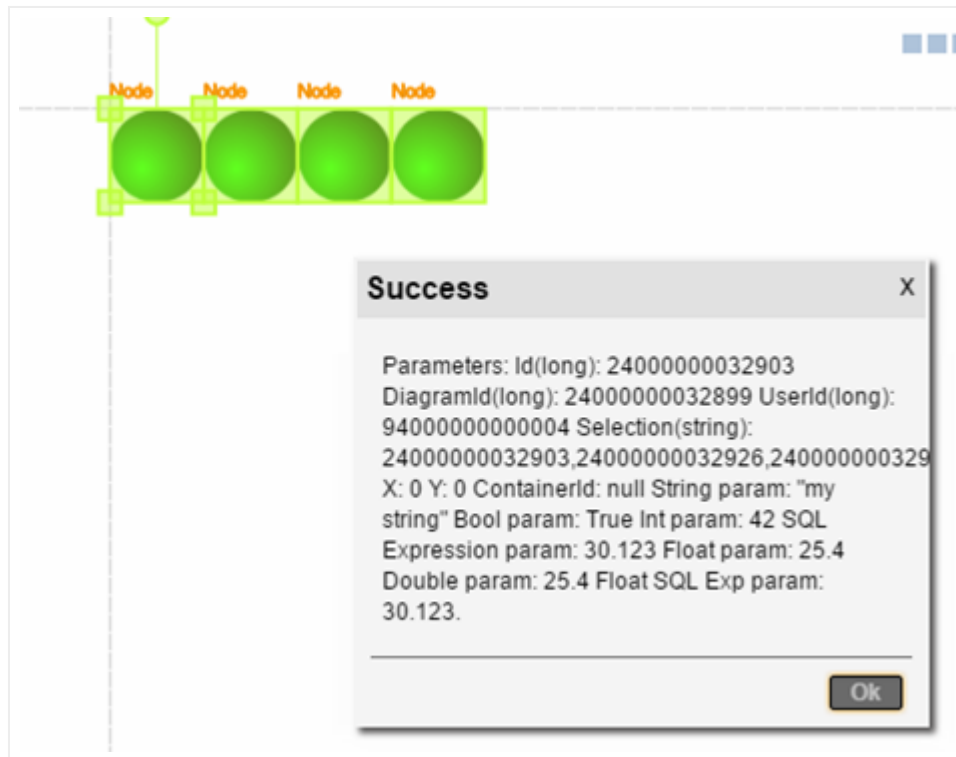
Node Node Node Node

Success

X

Parameters: Id(long): 24000000032903 DiagramId(long): 24000000032899 UserId(long): 94000000000004 Selection(string): 24000000032903,24000000032926,240000000329 X: 0 Y: 0 ContainerId: null String param: "my string" Bool param: True Int param: 42 SQL Expression param: 30.123 Float param: 25.4 Double param: 25.4 Float SQL Exp param: 30.123.

Ok